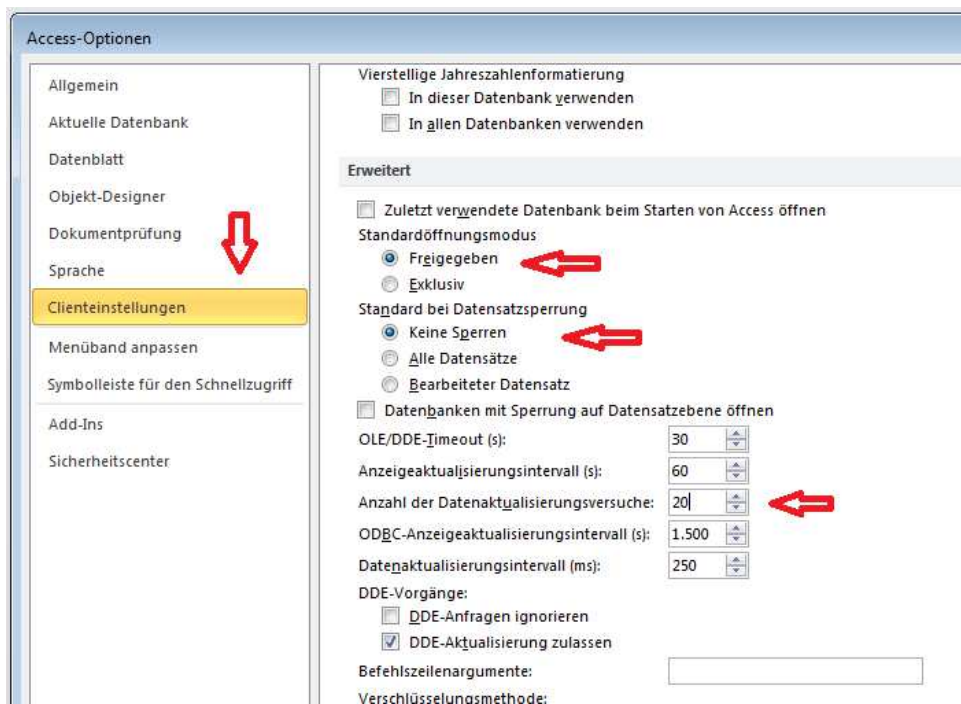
Access-Optionen

Allgemein
Aktuelle Datenbank
Datenblatt
Objekt-Designer
Dokumentprüfung
Sprache
Clienteinstellungen
Menüband anpassen
Symbolleiste für den Schnellzugriff
Add-Ins
Sicherheitscenter

Vierstellige Jahreszahlenformatierung
In dieser Datenbank verwenden
In allen Datenbanken verwenden

Erweitert

Zuletzt verwendete Datenbank beim Starten von Access öffnen
Standardöffnungsmodus
Freigegeben
Exklusiv
Standard bei Datensatzsperrung
Keine Sperren
Alle Datensätze
Bearbeiteter Datensatz
Datenbanken mit Sperrung auf Datensatzebene öffnen

| | |
|---|---|
| OLE/DDE-Timeout (s): | 30 |
| Anzeigeaktualisierungsintervall (s): | 60 |
| Anzahl der Datenaktualisierungsversuche: | 20 |
| ODBC-Anzeigeaktualisierungsintervall (s): | 1.500 |
| Datenaktualisierungsintervall (ms): | 250 |

DDE-Vorgänge:
DDE-Anfragen ignorieren
DDE-Aktualisierung zulassen
Befehlszeilenargumente:
Verschlüsselungsmethode: